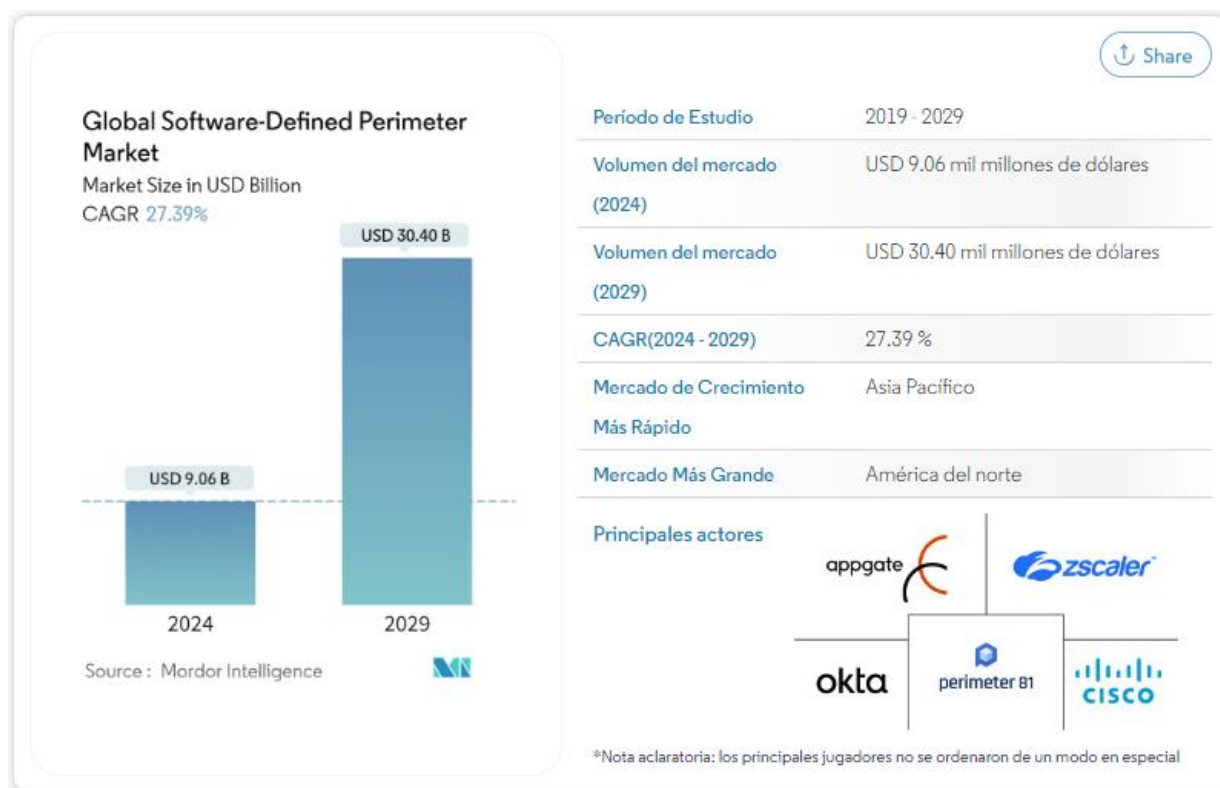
Share

Global Software-Defined Perimeter Market
Market Size in USD Billion
CAGR 27.39%

USD 30.40 B

USD 9.06 B

2024

2029

Source : Mordor Intelligence

| Período de Estudio | 2019 - 2029 |
|---|---|
| Volumen del mercado (2024) | USD 9.06 mil millones de dólares |
| Volumen del mercado (2029) | USD 30.40 mil millones de dólares |
| CAGR(2024 - 2029) | 27.39 % |
| Mercado de Crecimiento Más Rápido | Asia Pacífico |
| Mercado Más Grande | América del norte |

Principales actores

appgate

zscaler

okta

perimeter 81

cisco

*Nota aclaratoria: los principales jugadores no se ordenaron de un modo en especial